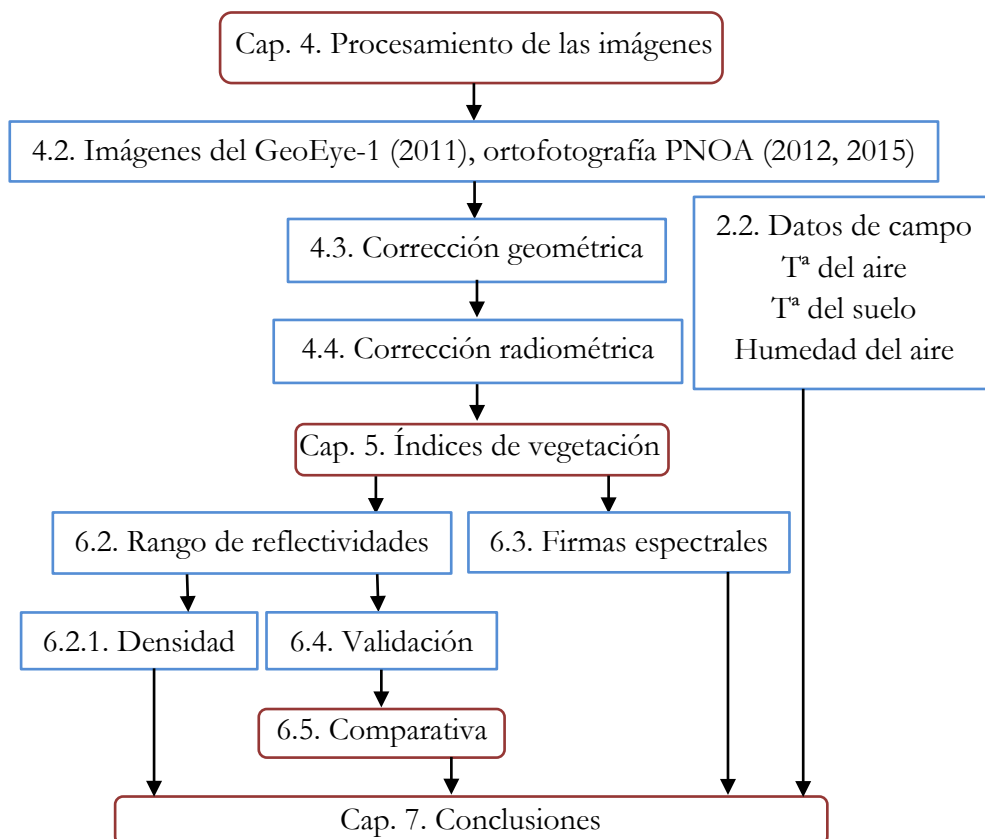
Cap. 4. Procesamiento de las imágenes

4.2. Imágenes del GeoEye-1 (2011), ortofotografía PNOA (2012, 2015)

4.3. Corrección geométrica

2.2. Datos de campo
Tª del aire
Tª del suelo
Humedad del aire

4.4. Corrección radiométrica

Cap. 5. Índices de vegetación

6.2. Rango de reflectividades

6.3. Firmas espectrales

6.2.1. Densidad

6.4. Validación

6.5. Comparativa

Cap. 7. Conclusiones